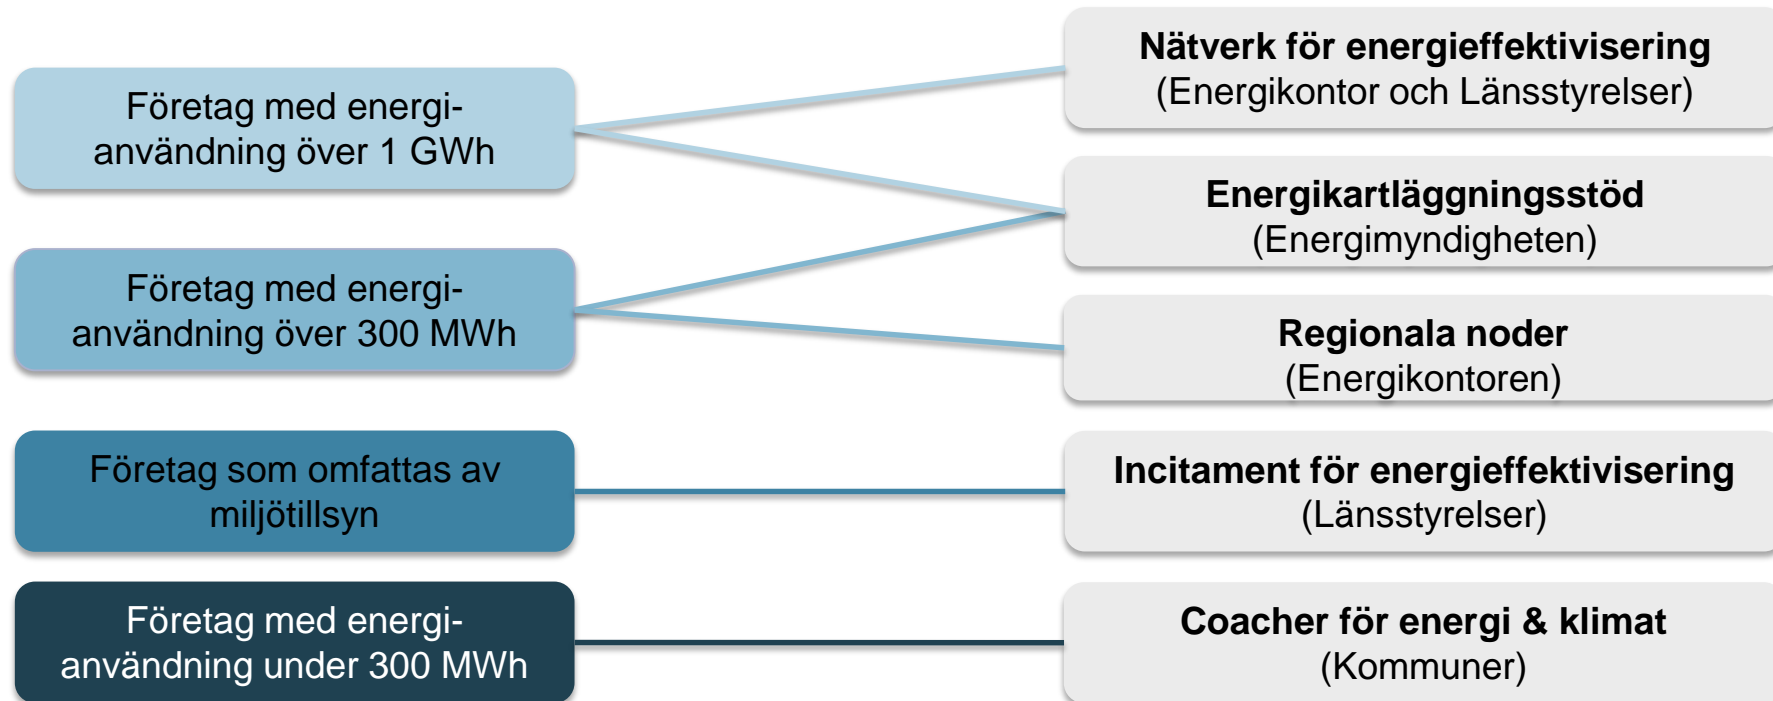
Företag med energianvändning över 1 GWh

Företag med energianvändning över 300 MWh

Företag som omfattas av miljötillsyn

Företag med energianvändning under 300 MWh

**Nätverk för energieffektivisering**
(Energikontor och Länsstyrelser)

**Energikartläggningsstöd**
(Energimyndigheten)

**Regionala noder**
(Energikontoren)

**Incitament för energieffektivisering**
(Länsstyrelser)

**Coacher för energi & klimat**
(Kommuner)